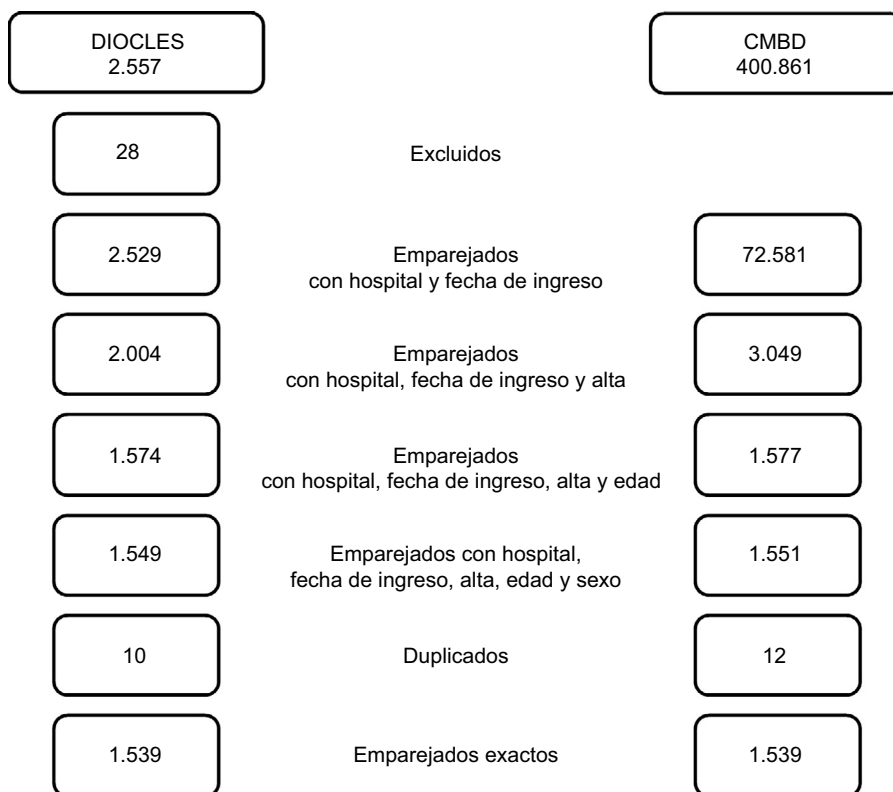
DIOCLES
2.557

CMBD
400.861

28

Excluidos

2.529

Emparejados
con hospital y fecha de ingreso

72.581

2.004

Emparejados
con hospital, fecha de ingreso y alta

3.049

1.574

Emparejados
con hospital, fecha de ingreso, alta y edad

1.577

1.549

Emparejados con hospital,
fecha de ingreso, alta, edad y sexo

1.551

10

Duplicados

12

1.539

Emparejados exactos

1.539